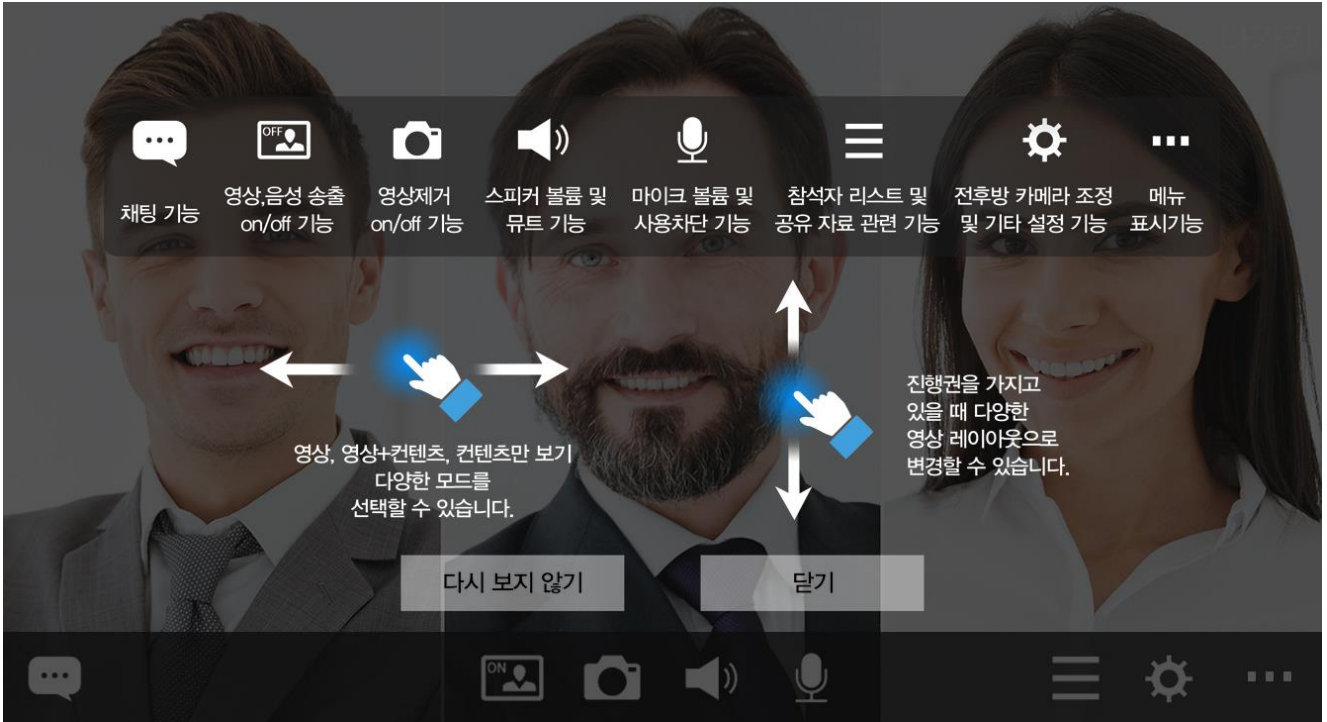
OFF

채팅 기능

영상,음성 송출 on/off 기능

영상제거 on/off 기능

스피커 볼륨 및 뮤트 기능

마이크 볼륨 및 사용차단 기능

참석자 리스트 및 공유 자료 관련 기능

전후방 카메라 조정 및 기타 설정 기능

메뉴 표시기능

영상, 영상+컨텐츠, 컨텐츠만 보기 다양한 모드를 선택할 수 있습니다.

진행권을 가지고 있을 때 다양한 영상 레이아웃으로 변경할 수 있습니다.

다시 보지 않기

닫기

ON